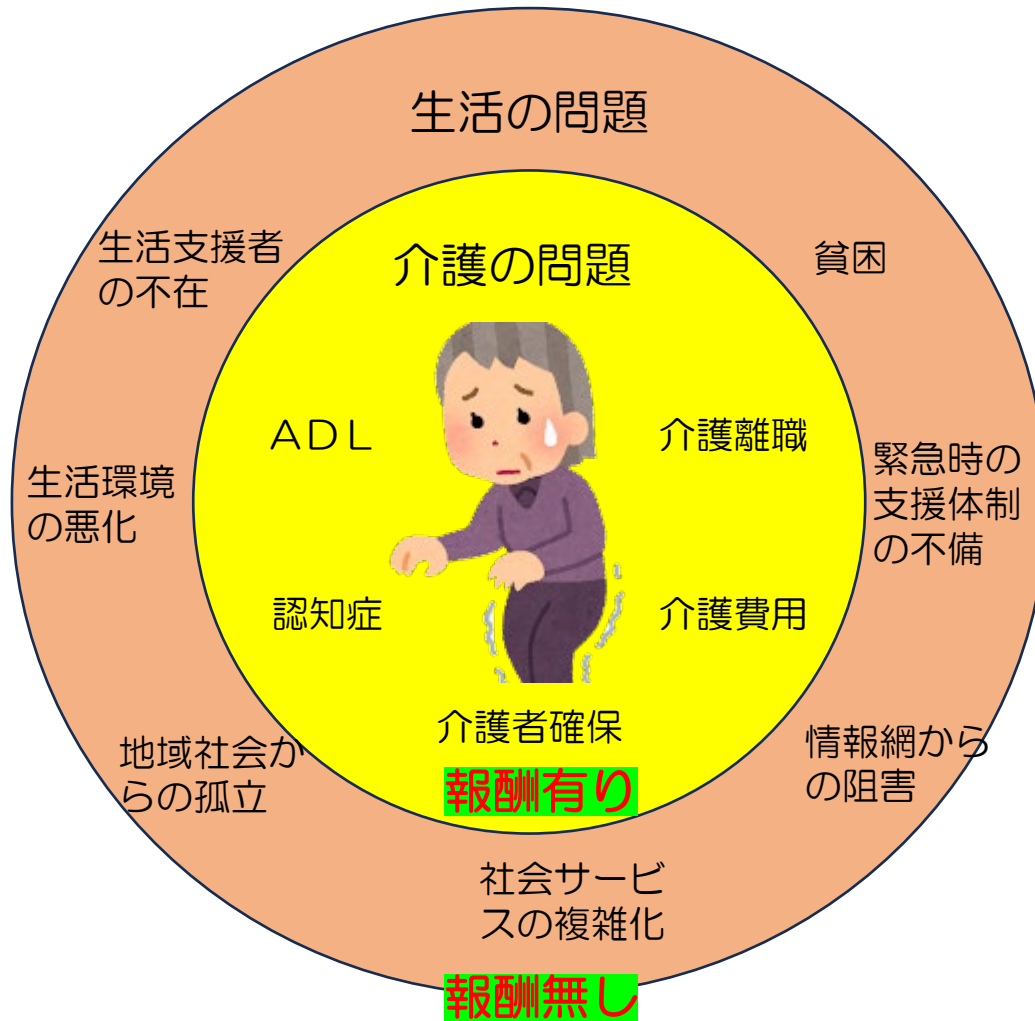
生活の問題

生活支援者の不在

貧困

介護の問題

ADL

介護離職

生活環境の悪化

緊急時の支援体制の不備

認知症

介護費用

介護者確保

地域社会からの孤立

報酬有り

情報網からの阻害

社会サービスの複雑化

報酬無し